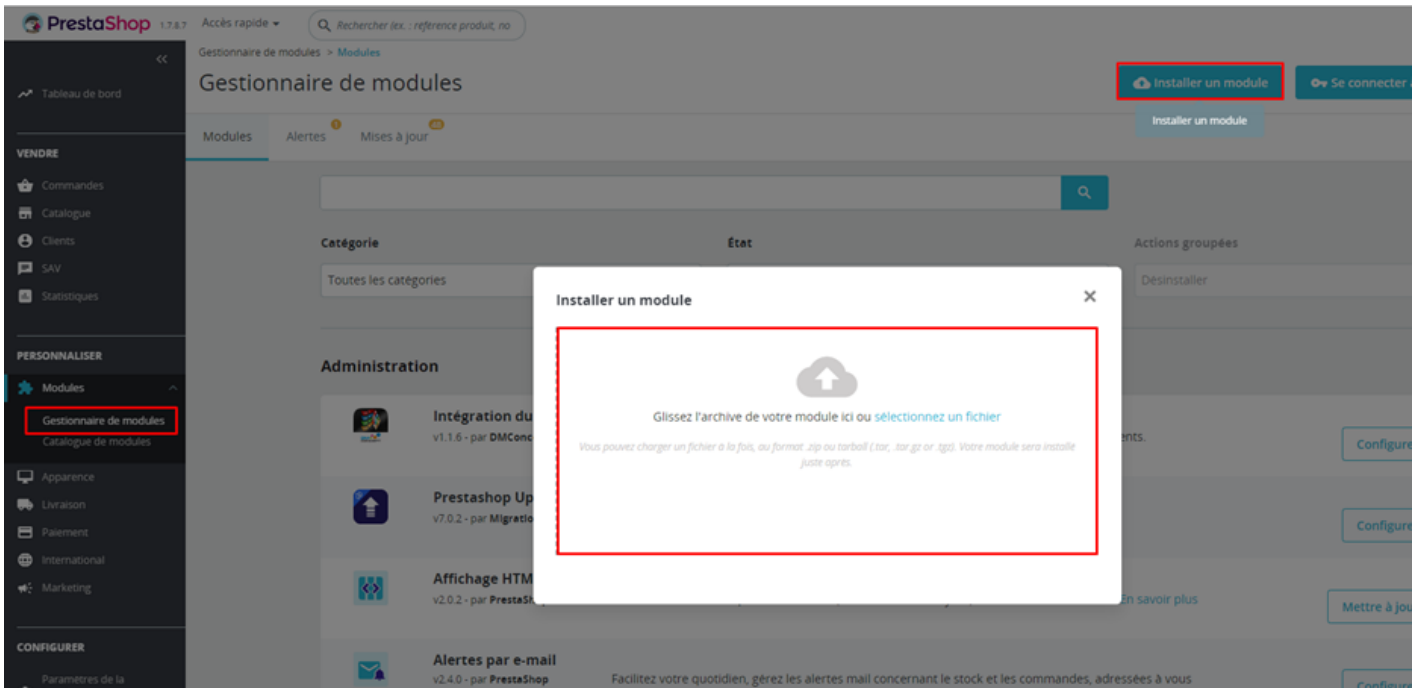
PrestaShop 1.7.8.7 Accès rapide ▾ Rechercher (ex. : référence produit, no

«

Tableau de bord

VENDRE

Commandes

Catalogue

Clients

SAV

Statistiques

PERSONNALISER

Modules

Gestionnaire de modules

Catalogue de modules

Apparence

Livraison

Paiement

International

Marketing

CONFIGURER

Paramètres de la

Gestionnaire de modules > Modules

Gestionnaire de modules

Installer un module

Se connecter

Installer un module

Modules Alertes Mises à jour

Catégorie

Toutes les catégories

État

Actions groupées

Désinstaller

Administration

Intégration du

v1.1.6 - par DMConc

ents.

Configure

Prestashop Up

v7.0.2 - par Migratio

Configure

Affichage HTM

v2.0.2 - par PrestaSh

En savoir plus

Mettre à jou

Alertes par e-mail

v2.4.0 - par PrestaShop

Facilitez votre quotidien, gérez les alertes mail concernant le stock et les commandes, adressées à vous

Configu

Installer un module

×

Glissez l'archive de votre module ici ou sélectionnez un fichier

Vous pouvez charger un fichier à la fois, au format .zip ou tarball (.tar, .tar.gz or .tgz). Votre module sera installé juste après.